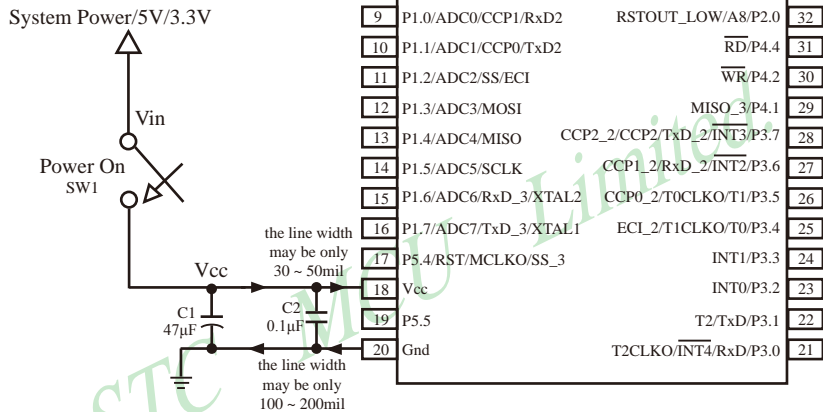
System Power/5V/3.3V

Vin

Power On
SW1

Vcc

the line width
may be only
30 ~ 50mil

C1
47μF

C2
0.1μF

the line width
may be only
100 ~ 200mil

9 P1.0/ADC0/CCP1/RxD2
10 P1.1/ADC1/CCP0/TxD2
11 P1.2/ADC2/SS/ECI
12 P1.3/ADC3/MOSI
13 P1.4/ADC4/MISO
14 P1.5/ADC5/SCLK
15 P1.6/ADC6/RxD_3/XTAL2
16 P1.7/ADC7/TxD_3/XTAL1
17 P5.4/RST/MCLKO/SS_3
18 Vcc
19 P5.5
20 Gnd

RSTOUT_LOW/A8/P2.0 32
$\overline{RD}$/P4.4 31
$\overline{WR}$/P4.2 30
MISO_3/P4.1 29
CCP2_2/CCP2/TxD_2/$\overline{INT3}$/P3.7 28
CCP1_2/RxD_2/$\overline{INT2}$/P3.6 27
CCP0_2/T0CLKO/T1/P3.5 26
ECI_2/T1CLKO/T0/P3.4 25
INT1/P3.3 24
INT0/P3.2 23
T2/TxD/P3.1 22
T2CLKO/$\overline{INT4}$/RxD/P3.0 21

STC MCU Limited.